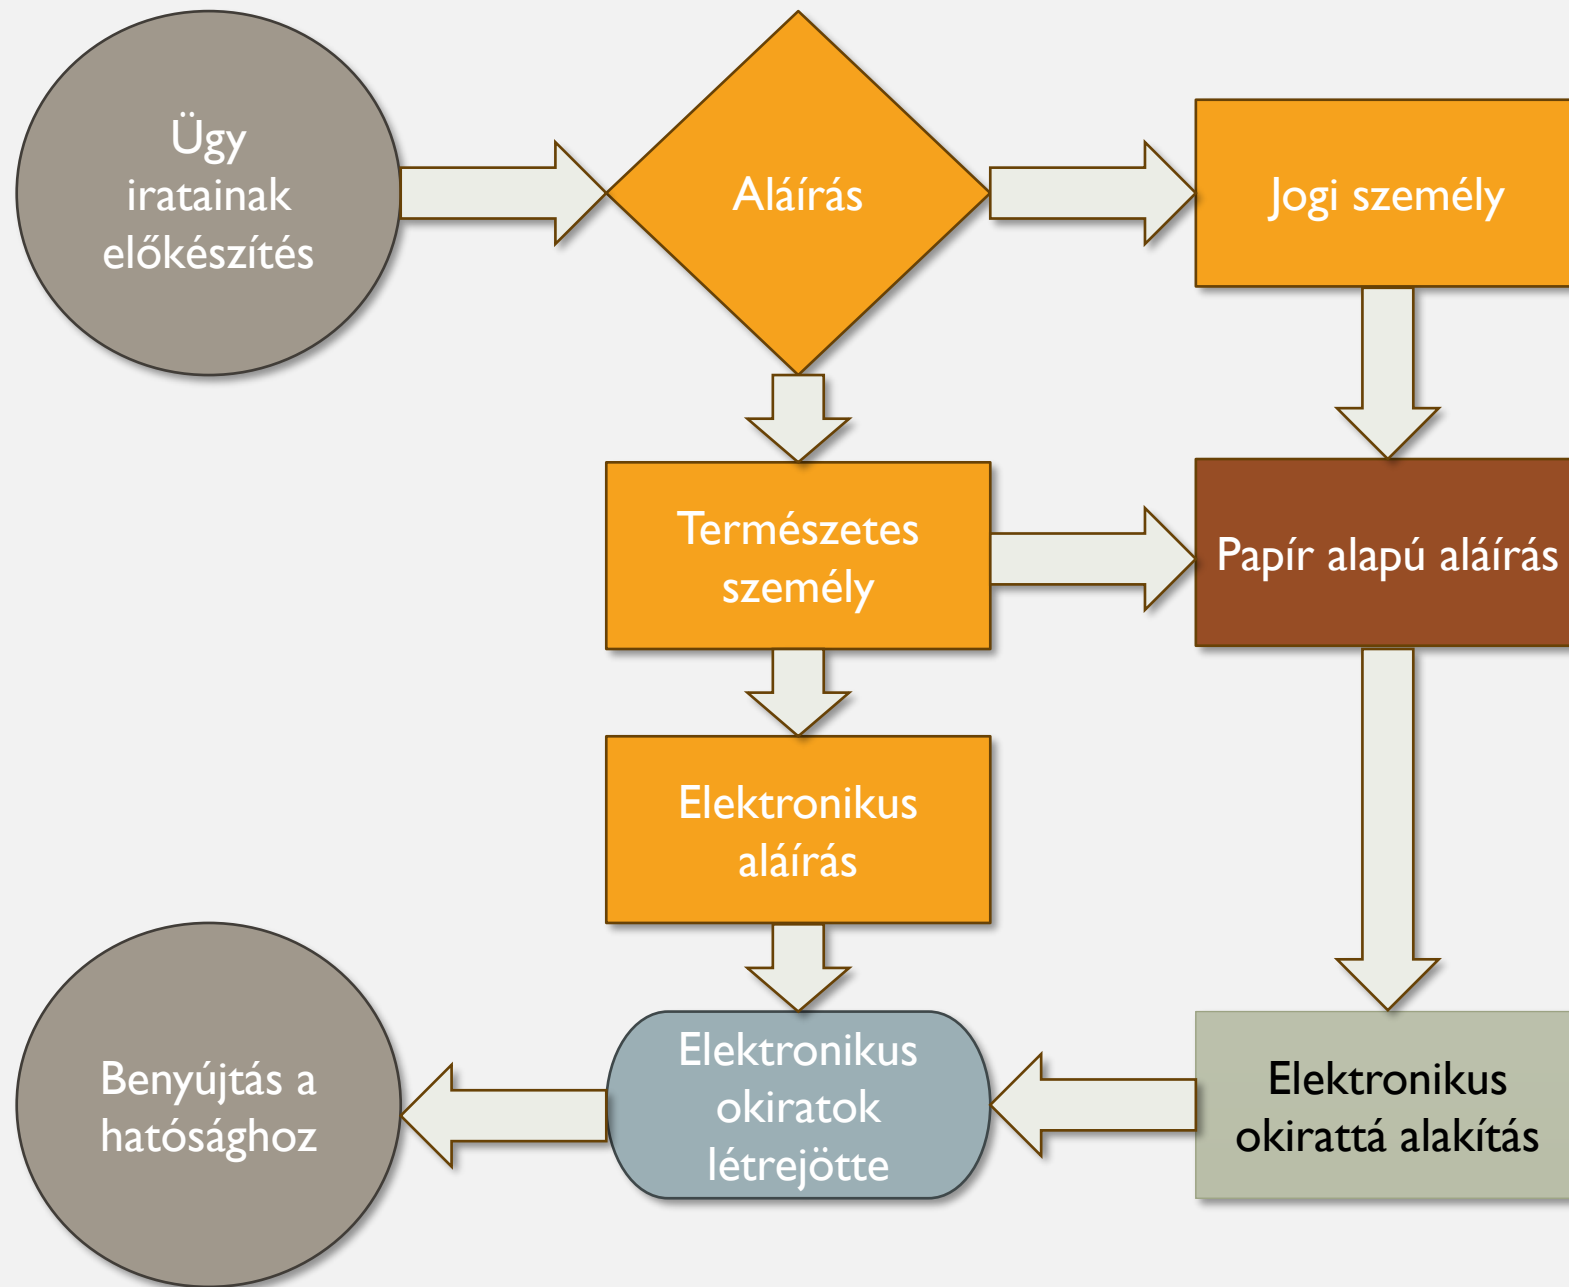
Ügy iratainak előkészítés

Aláírás

Jogi személy

Természetes személy

Papír alapú aláírás

Elektronikus aláírás

Benyújtás a hatósághoz

Elektronikus okiratok létrejötte

Elektronikus okirattá alakítás